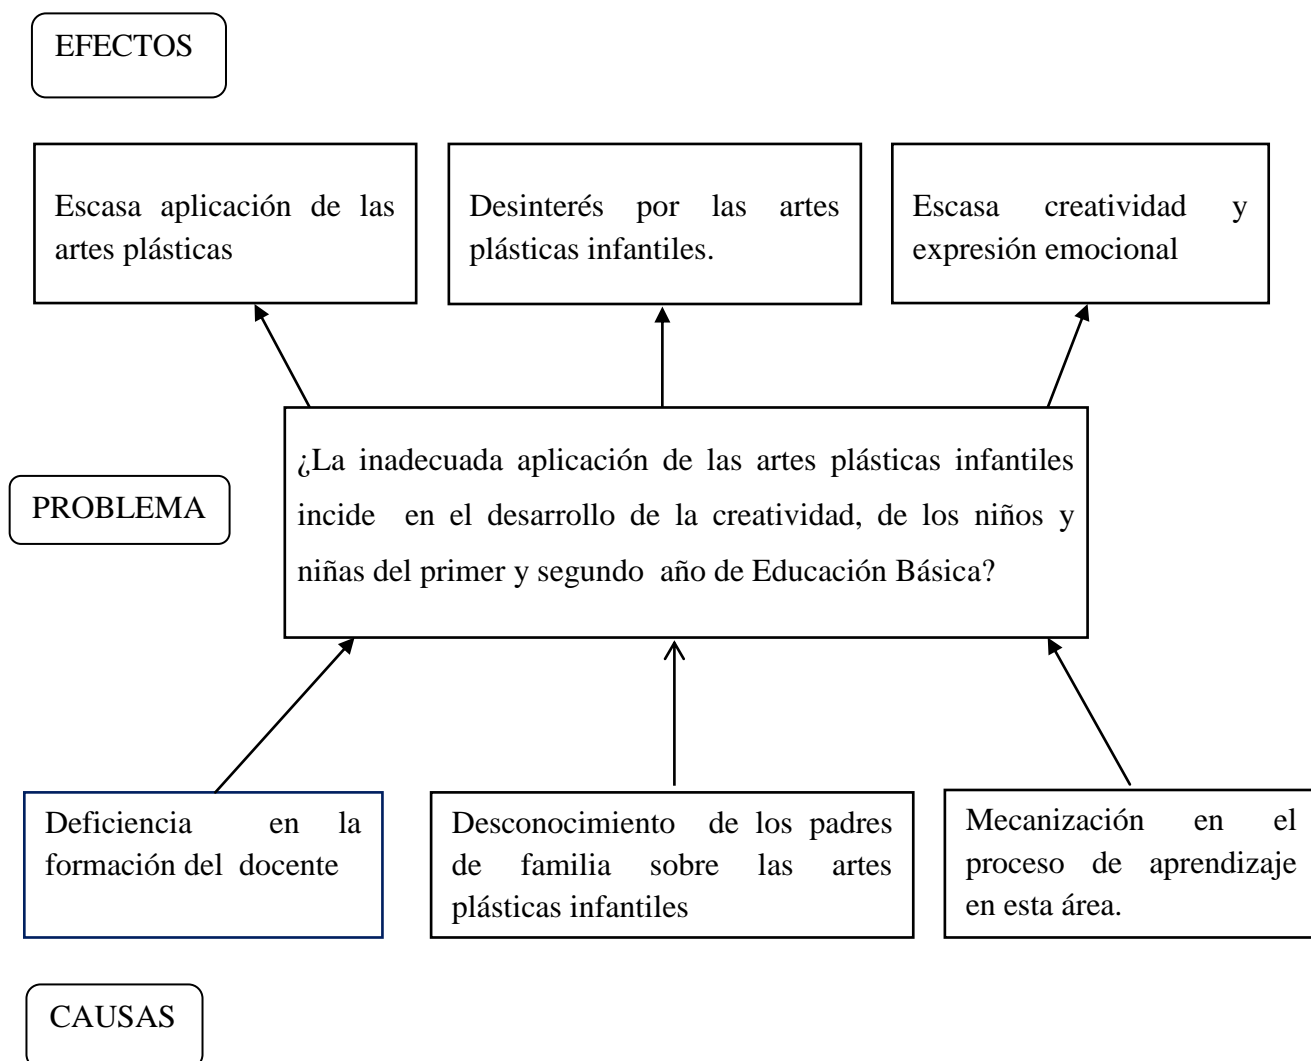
EFECTOS

Escasa aplicación de las artes plásticas

Desinterés por las artes plásticas infantiles.

Escasa creatividad y expresión emocional

PROBLEMA

¿La inadecuada aplicación de las artes plásticas infantiles incide en el desarrollo de la creatividad, de los niños y niñas del primer y segundo año de Educación Básica?

Deficiencia en la formación del docente

Desconocimiento de los padres de familia sobre las artes plásticas infantiles

Mecanización en el proceso de aprendizaje en esta área.

CAUSAS